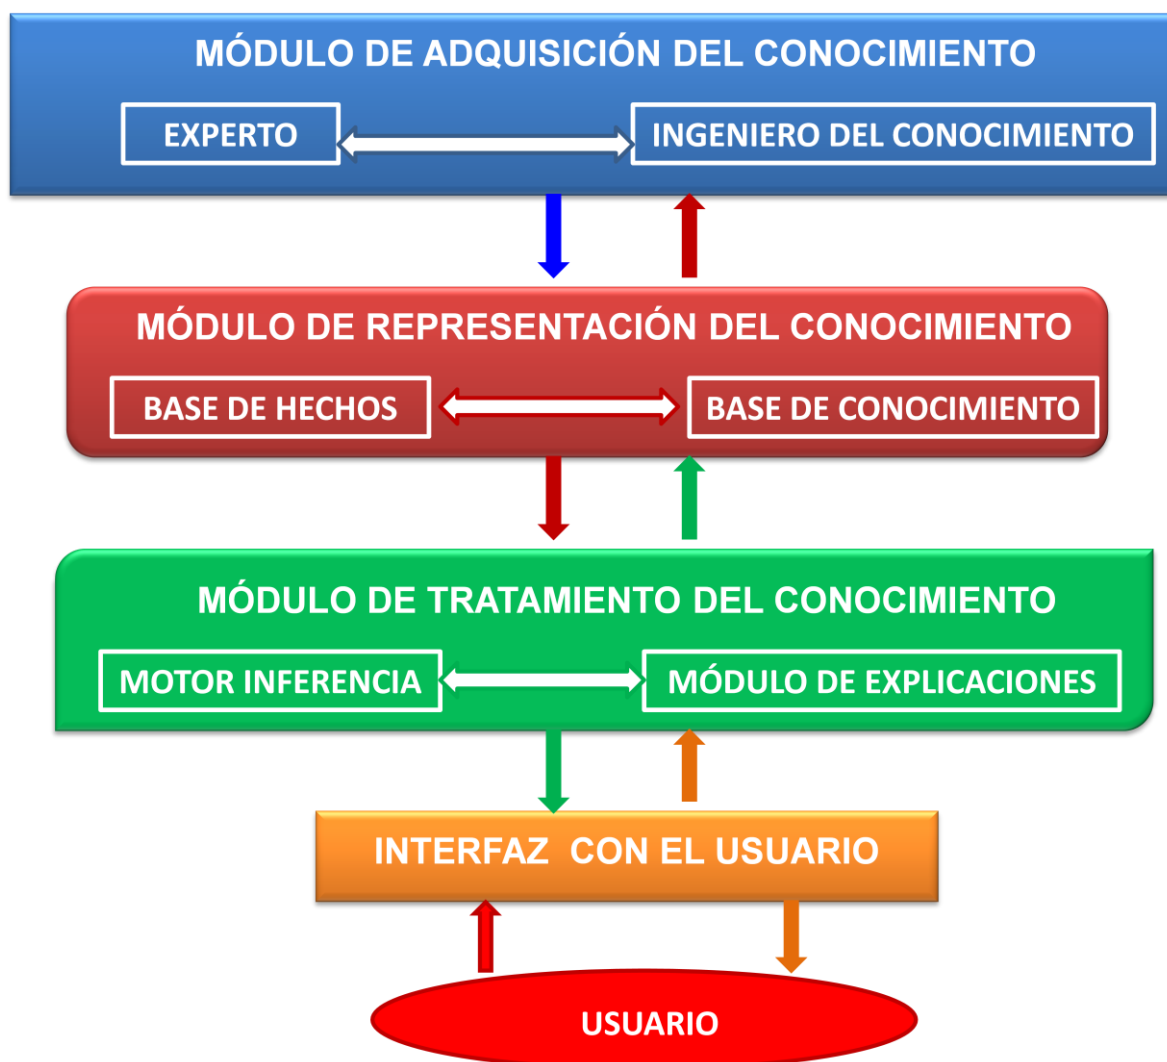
MÓDULO DE ADQUISICIÓN DEL CONOCIMIENTO

EXPERTO

INGENIERO DEL CONOCIMIENTO

MÓDULO DE REPRESENTACIÓN DEL CONOCIMIENTO

BASE DE HECHOS

BASE DE CONOCIMIENTO

MÓDULO DE TRATAMIENTO DEL CONOCIMIENTO

MOTOR INFERENCIA

MÓDULO DE EXPLICACIONES

INTERFAZ CON EL USUARIO

USUARIO